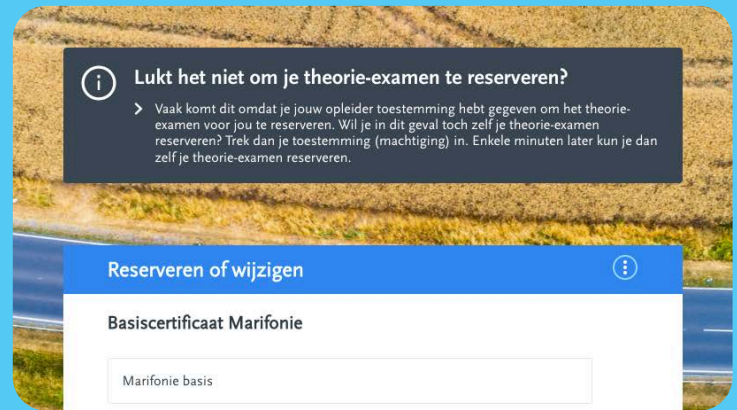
Lukt het niet om je theorie-examen te reserveren?

Vaak komt dit omdat je jouw opleider toestemming hebt gegeven om het theorie-examen voor jou te reserveren. Wil je in dit geval toch zelf je theorie-examen reserveren? Trek dan je toestemming (machtiging) in. Enkele minuten later kun je dan zelf je theorie-examen reserveren.

Reserveren of wijzigen

Basiscertificaat Marifonie

Marifonie basis